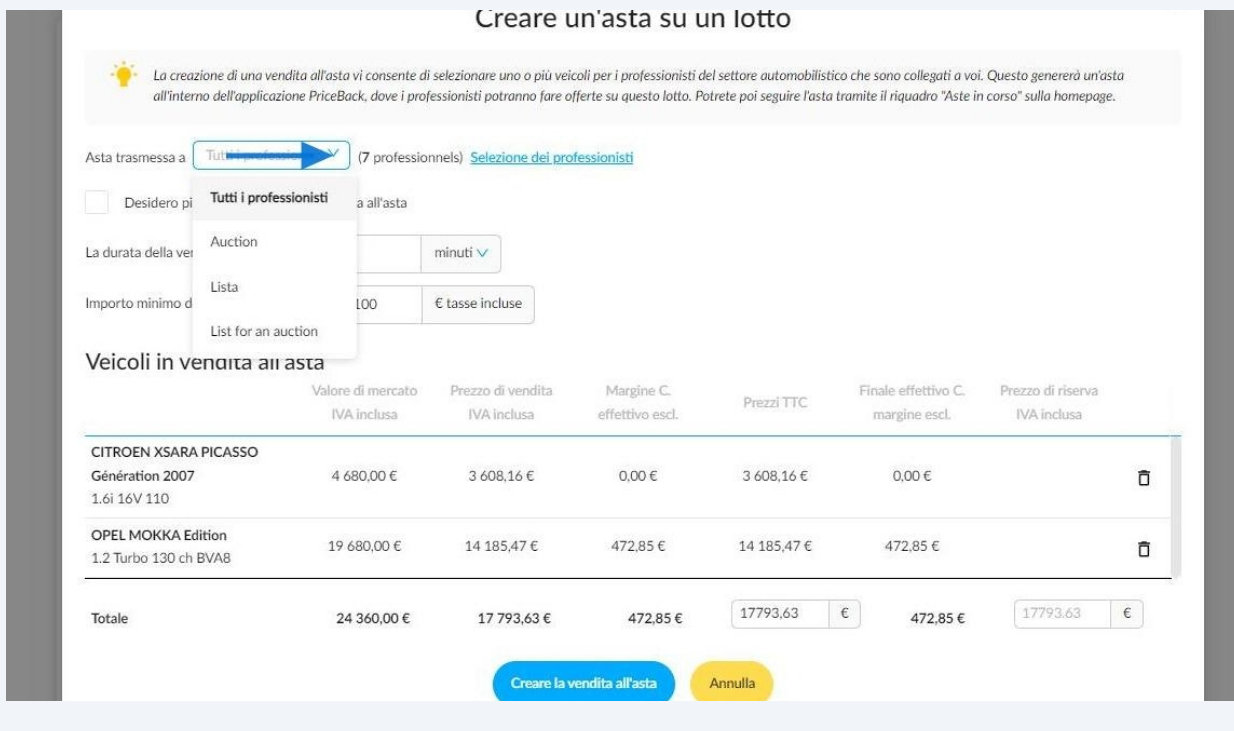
Creare un'asta su un lotto

La creazione di una vendita all'asta vi consente di selezionare uno o più veicoli per i professionisti del settore automobilistico che sono collegati a voi. Questo genererà un'asta all'interno dell'applicazione PriceBack, dove i professionisti potranno fare offerte su questo lotto. Potrete poi seguire l'asta tramite il riquadro "Aste in corso" sulla homepage.

Asta trasmessa a Tutti i professionisti (7 professionnels) Selezione dei professionisti

Tutti i professionisti
Auction
Lista
List for an auction

Desidero pi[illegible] a all'asta

La durata della ve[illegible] minuti

Importo minimo d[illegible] 100 € tasse incluse

Veicoli in vendita all'asta

| | Valore di mercato IVA inclusa | Prezzo di vendita IVA inclusa | Margine C. effettivo escl. | Prezzi TTC | Finale effettivo C. margine escl. | Prezzo di riserva IVA inclusa |
|---|---|---|---|---|---|---|
| CITROEN XSARA PICASSO Génération 2007 1.6i 16V 110 | 4 680,00 € | 3 608,16 € | 0,00 € | 3 608,16 € | 0,00 € | |
| OPEL MOKKA Edition 1.2 Turbo 130 ch BVA8 | 19 680,00 € | 14 185,47 € | 472,85 € | 14 185,47 € | 472,85 € | |
| Totale | 24 360,00 € | 17 793,63 € | 472,85 € | 17793,63 € | 472,85 € | 17793,63 € |

Creare la vendita all'asta
Annulla